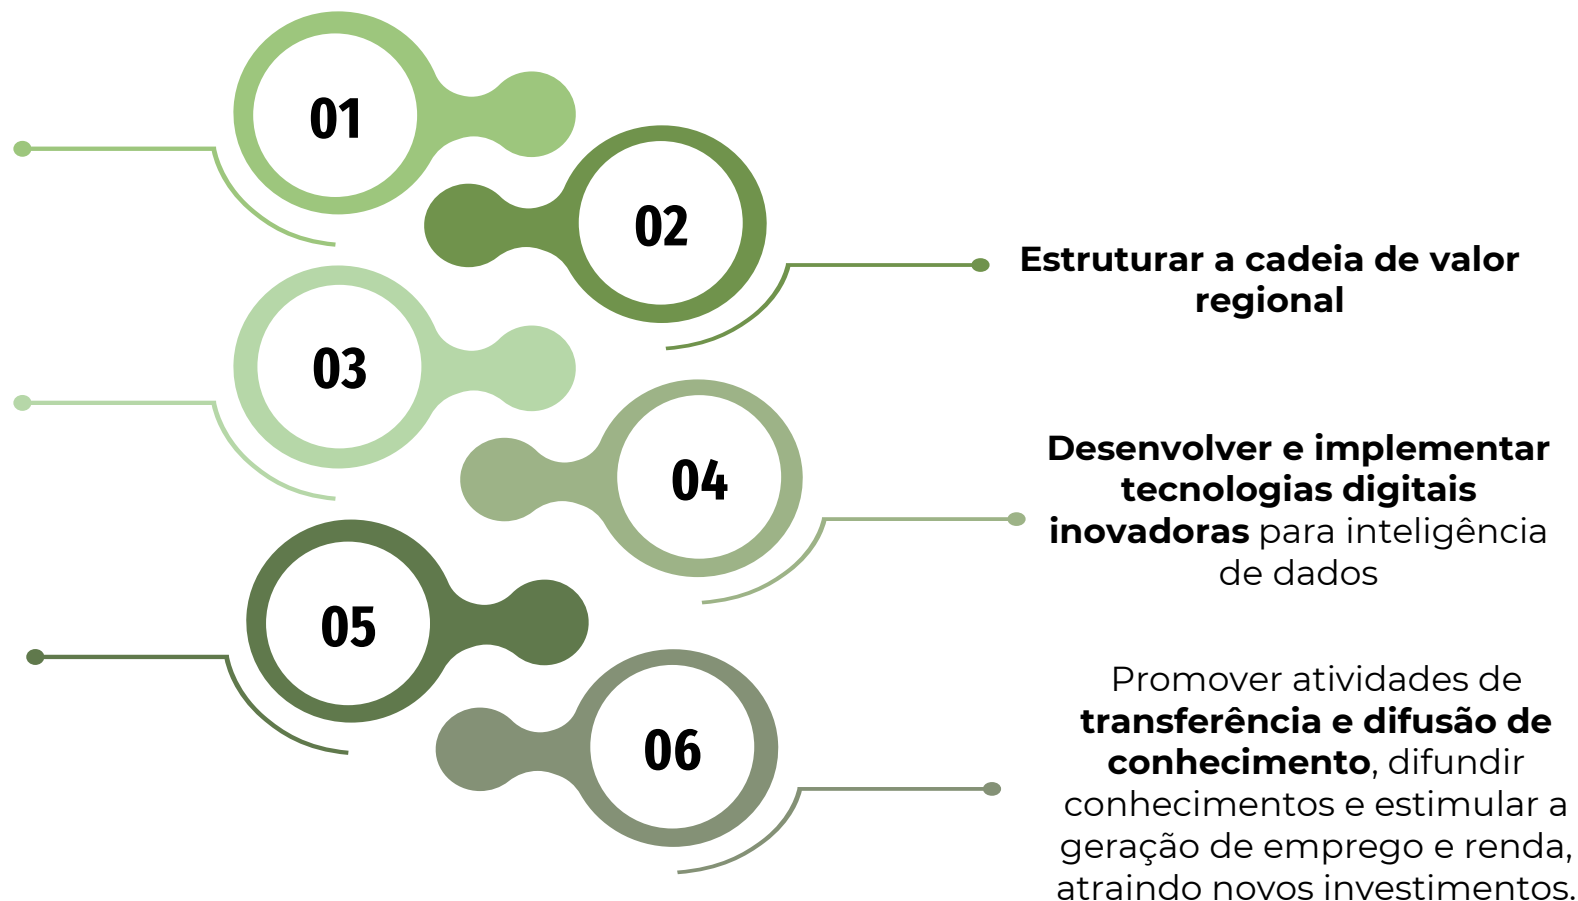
01

02

03

04

05

06

Estruturar a cadeia de valor regional

Desenvolver e implementar tecnologias digitais inovadoras para inteligência de dados

Promover atividades de transferência e difusão de conhecimento, difundir conhecimentos e estimular a geração de emprego e renda, atraindo novos investimentos.